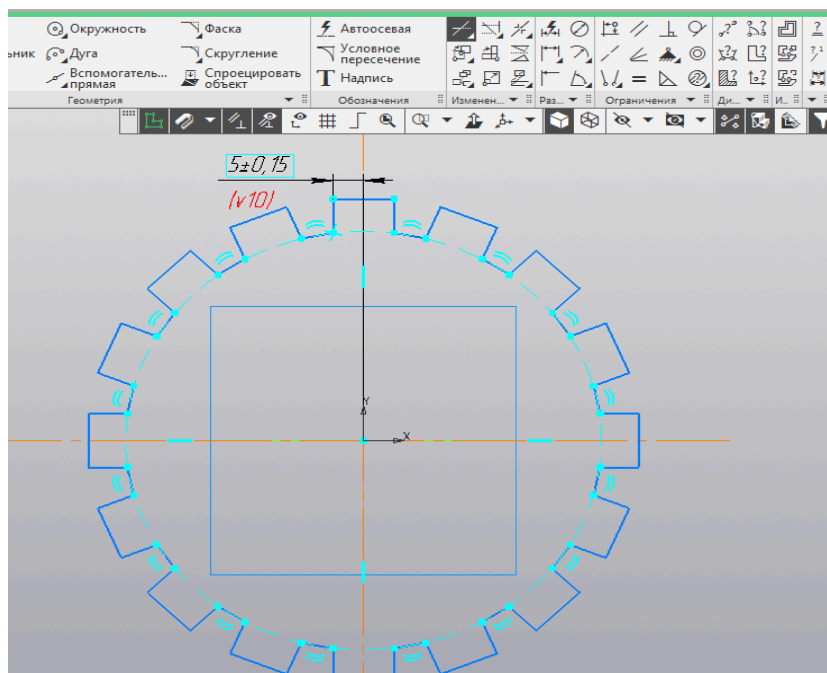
ьник Окружность
Дуга
Вспомогатель... прямая
Фаска
Скругление
Спроецировать объект
Геометрия
Автоосевая
Условное пересечение
Надпись
Обозначения
Изменен...
Раз...
Ограничения
Ди...
И...
$5\pm0,15$
(v10)
Y
X